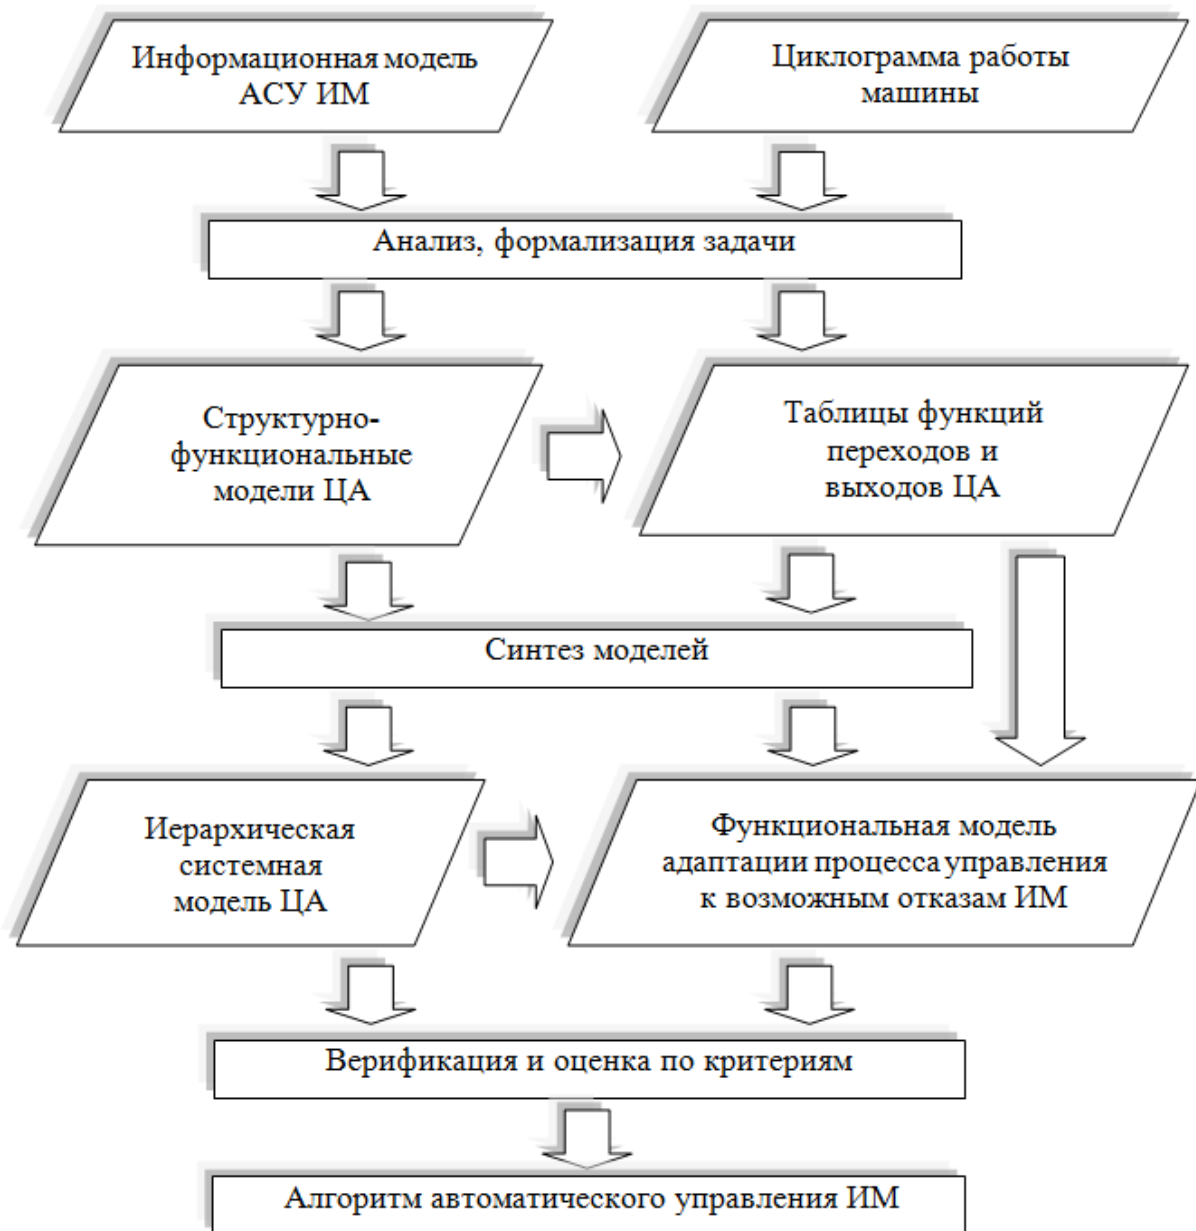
Информационная модель АСУ ИМ

Циклограмма работы машины

Анализ, формализация задачи

Структурно-функциональные модели ЦА

Таблицы функций переходов и выходов ЦА

Синтез моделей

Иерархическая системная модель ЦА

Функциональная модель адаптации процесса управления к возможным отказам ИМ

Верификация и оценка по критериям

Алгоритм автоматического управления ИМ